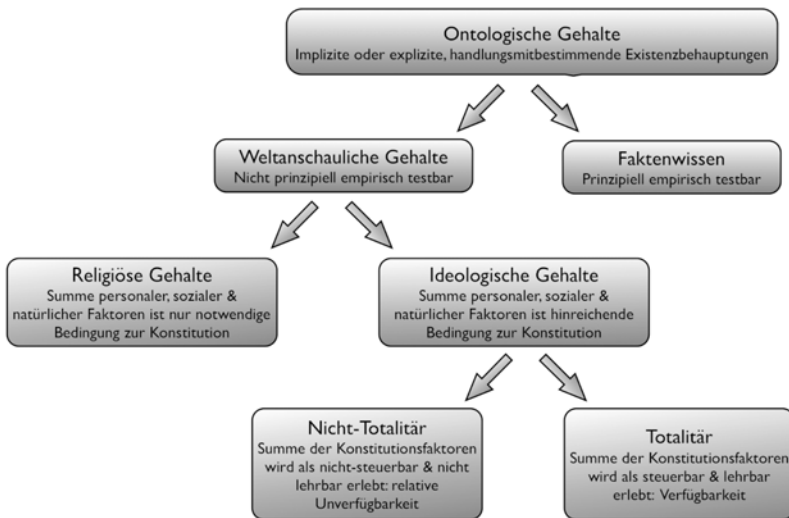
Ontologische Gehalte
Implizite oder explizite, handlungsmitbestimmende Existenzbehauptungen

Weltanschauliche Gehalte
Nicht prinzipiell empirisch testbar

Faktenwissen
Prinzipiell empirisch testbar

Religiöse Gehalte
Summe personaler, sozialer & natürlicher Faktoren ist nur notwendige Bedingung zur Konstitution

Ideologische Gehalte
Summe personaler, sozialer & natürlicher Faktoren ist hinreichende Bedingung zur Konstitution

Nicht-Totalitär
Summe der Konstitutionsfaktoren wird als nicht-steuerbar & nicht lehrbar erlebt: relative Unverfügbarkeit

Totalitär
Summe der Konstitutionsfaktoren wird als steuerbar & lehrbar erlebt: Verfügbarkeit